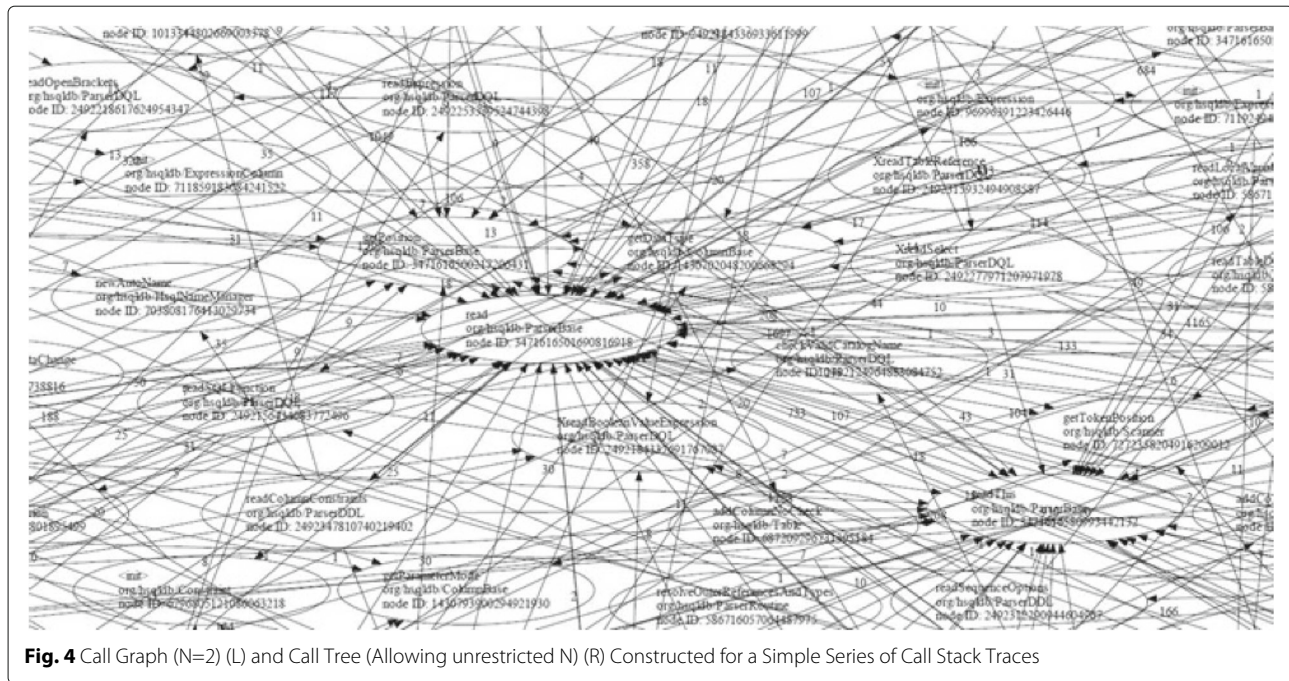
node ID: 1013344802669003378

node ID: 2492344336933611999

org.hsqldb.ParserBase
node ID: 347161650

readOpenBrackets
org.hsqldb.ParserDQL
node ID: 2492218617624954347

readExpression
org.hsqldb.ParserDQL
node ID: 2492253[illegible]

<init>
org.hsqldb.Expression
node ID: 9690639123426446

<init>
org.hsqldb.ExpressionColumn
node ID: 7118591838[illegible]

XreadTableReference
org.hsqldb.ParserDQL
node ID: 2492315932494908587

getRecordName
org.hsqldb.ParserBase
node ID: 347161650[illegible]

getLastPart
org.hsqldb.SQLiBase
node ID: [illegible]

XreadSelect
org.hsqldb.ParserDQL
node ID: 2492277971207971978

newAutoName
org.hsqldb.HsqlNameManager
node ID: 7035081764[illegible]

read
org.hsqldb.ParserBase
node ID: 3471616501690816918

checkValidCatalogName
org.hsqldb.ParserDQL
node ID: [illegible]

readSetExpression
org.hsqldb.ParserDQL
node ID: 2492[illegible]

XreadBooleanValueExpression
org.hsqldb.ParserDQL
node ID: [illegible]

getTokenPosition
org.hsqldb.Scanner
node ID: 7272358204916700012

readColumnConstraints
org.hsqldb.ParserDDL
node ID: 2492347810740219402

addColumnNoCheck
org.hsqldb.Table
node ID: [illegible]

readThis
org.hsqldb.ParserBase
node ID: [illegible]

<init>
org.hsqldb.Constraint
node ID: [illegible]

readParameterMode
org.hsqldb.ColumnBase
node ID: 1430793900294921930

resolveOuterReferencesAndTypes
org.hsqldb.ParserRoutine
node ID: 5867160570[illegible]

readSequenceOptions
org.hsqldb.ParserDDL
node ID: 2492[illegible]

Fig. 4 Call Graph (N=2) (L) and Call Tree (Allowing unrestricted N) (R) Constructed for a Simple Series of Call Stack Traces